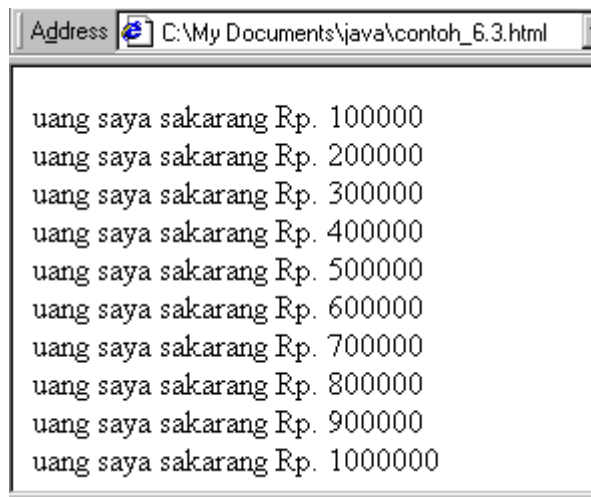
Address C:\My Documents\java\contoh_6.3.html

uang saya sakarang Rp. 100000
uang saya sakarang Rp. 200000
uang saya sakarang Rp. 300000
uang saya sakarang Rp. 400000
uang saya sakarang Rp. 500000
uang saya sakarang Rp. 600000
uang saya sakarang Rp. 700000
uang saya sakarang Rp. 800000
uang saya sakarang Rp. 900000
uang saya sakarang Rp. 1000000